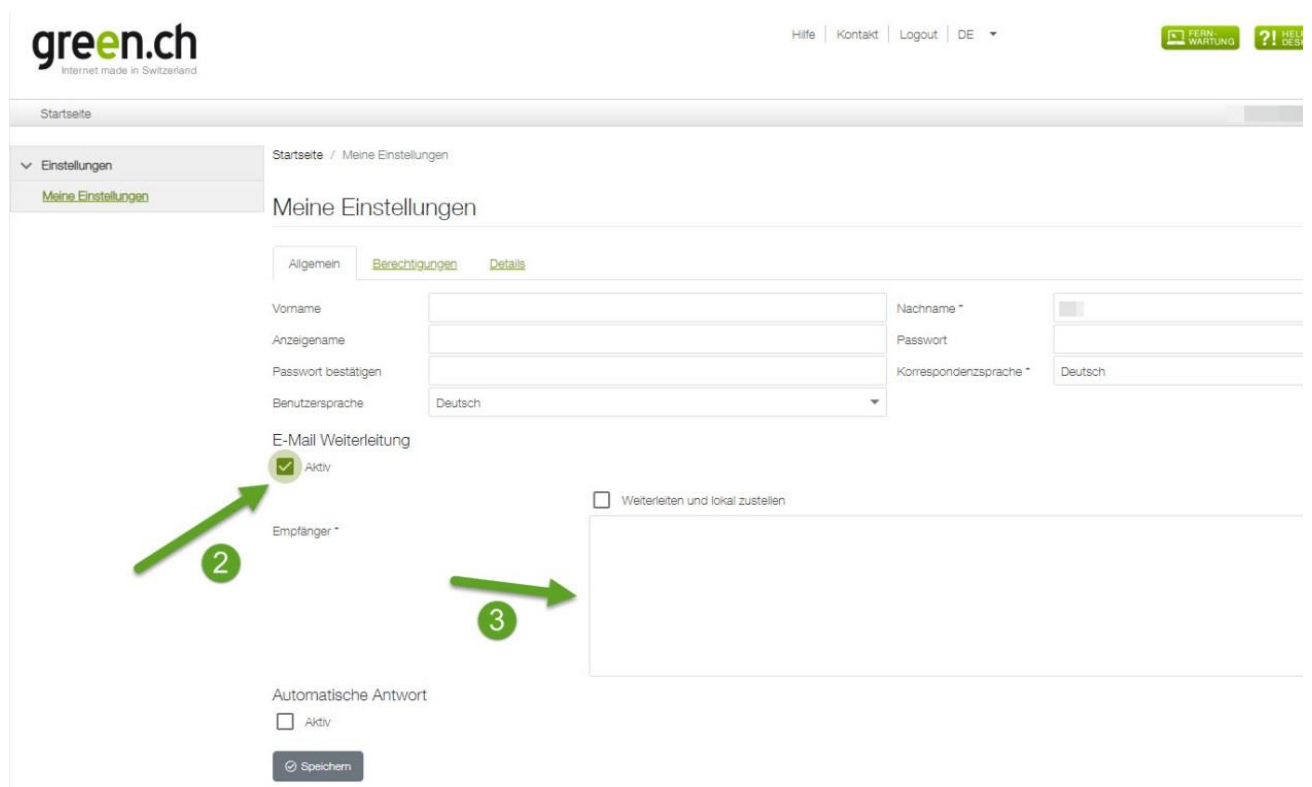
green.ch
Internet made in Switzerland

Hilfe | Kontakt | Logout | DE

FERN-WARTUNG ?! HEL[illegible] DES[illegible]

Startseite

Einstellungen
Meine Einstellungen

Startseite / Meine Einstellungen

Meine Einstellungen

Allgemein Berechtigungen Details

Vorname
Nachname *
Anzeigename
Passwort
Passwort bestätigen
Korrespondenzsprache * Deutsch
Benutzersprache Deutsch

E-Mail Weiterleitung
Aktiv

Weiterleiten und lokal zustellen

Empfänger *

2

3

Automatische Antwort
Aktiv

Speichern